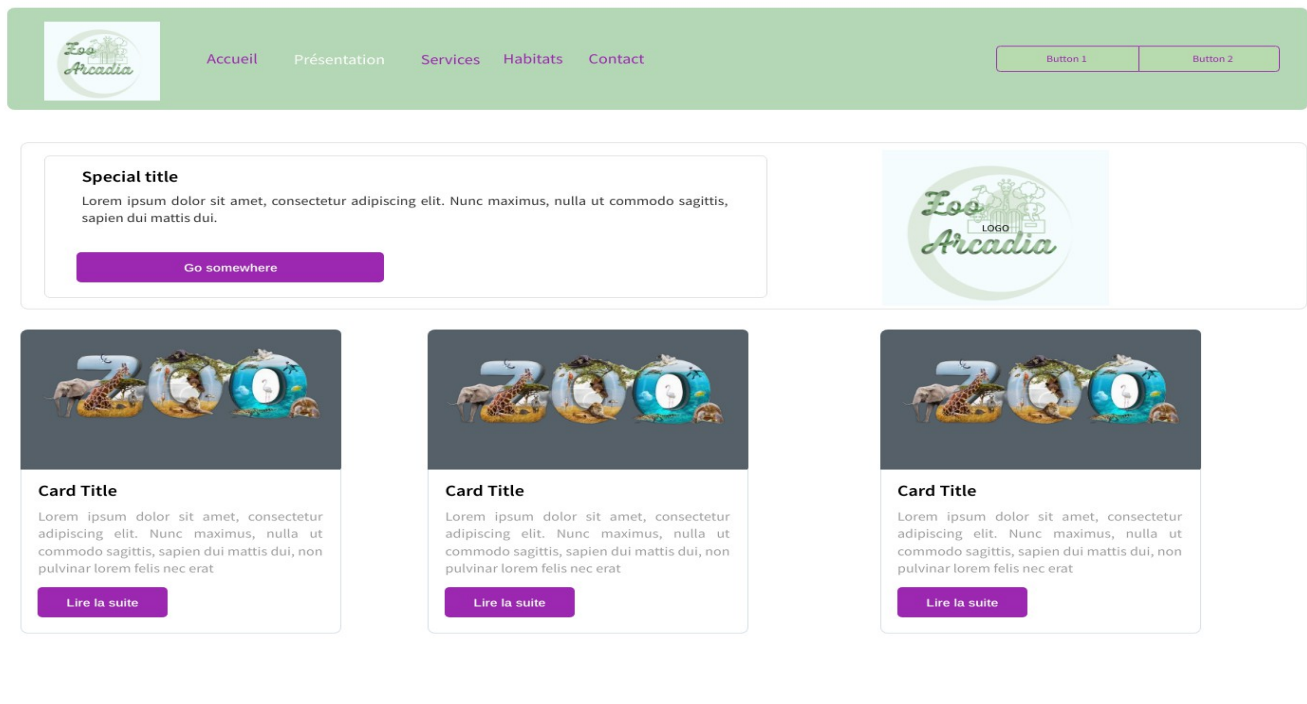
Zoo Arcadia

Accueil Présentation Services Habitats Contact

Button 1 Button 2

Special title

Lorem ipsum dolor sit amet, consectetur adipiscing elit. Nunc maximus, nulla ut commodo sagittis, sapien dui mattis dui.

Go somewhere

Zoo LOGO Arcadia

ZOO

Card Title

Lorem ipsum dolor sit amet, consectetur adipiscing elit. Nunc maximus, nulla ut commodo sagittis, sapien dui mattis dui, non pulvinar lorem felis nec erat

Lire la suite

ZOO

Card Title

Lorem ipsum dolor sit amet, consectetur adipiscing elit. Nunc maximus, nulla ut commodo sagittis, sapien dui mattis dui, non pulvinar lorem felis nec erat

Lire la suite

ZOO

Card Title

Lorem ipsum dolor sit amet, consectetur adipiscing elit. Nunc maximus, nulla ut commodo sagittis, sapien dui mattis dui, non pulvinar lorem felis nec erat

Lire la suite